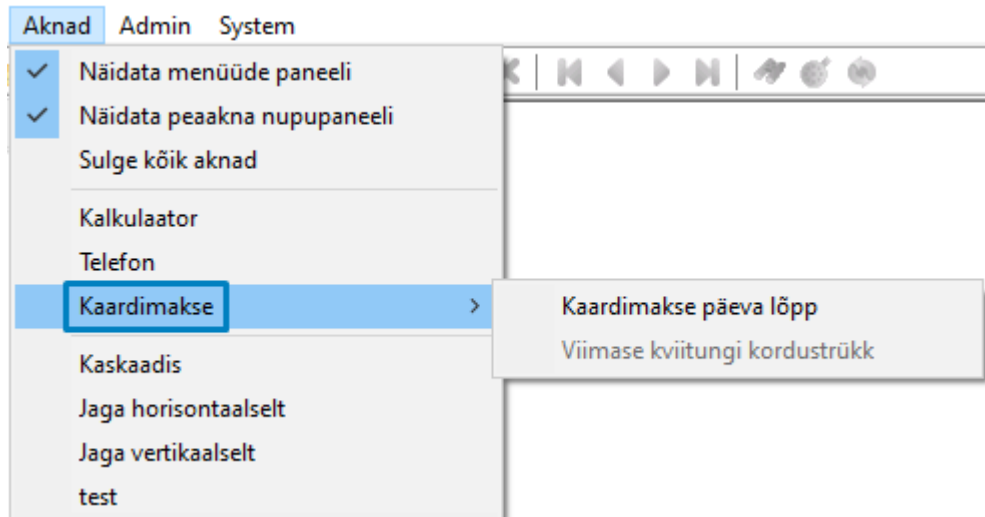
Aknad Admin System

Näidata menüüde paneeli
Näidata peaakna nupupaneeli
Sulge kõik aknad

Kalkulaator
Telefon
Kaardimakse

Kaskaadis
Jaga horisontaalselt
Jaga vertikaalselt
test

Kaardimakse päeva lõpp
Viimase kviitungi kordustrükk